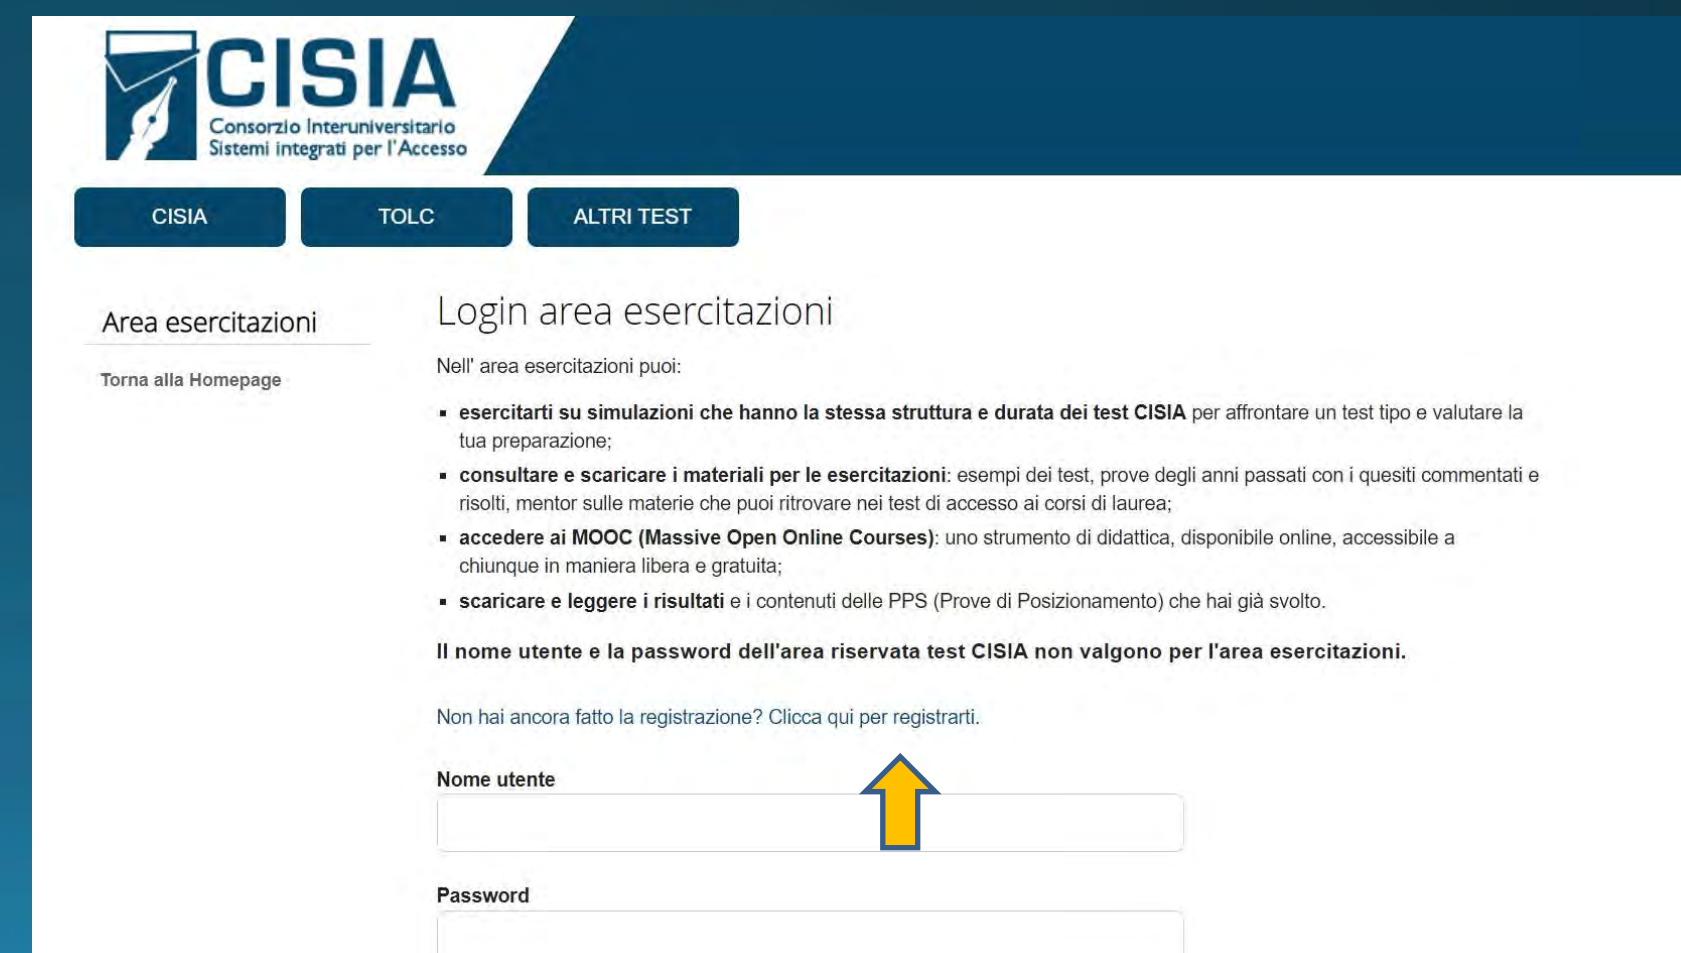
CISIA
Consorzio Interuniversitario
Sistemi integrati per l'Accesso

CISIA
TOLC
ALTRI TEST

Area esercitazioni

Torna alla Homepage

Login area esercitazioni

Nell' area esercitazioni puoi:

- **esercitarti su simulazioni che hanno la stessa struttura e durata dei test CISIA** per affrontare un test tipo e valutare la tua preparazione;
- **consultare e scaricare i materiali per le esercitazioni**: esempi dei test, prove degli anni passati con i quesiti commentati e risolti, mentor sulle materie che puoi ritrovare nei test di accesso ai corsi di laurea;
- **accedere ai MOOC (Massive Open Online Courses)**: uno strumento di didattica, disponibile online, accessibile a chiunque in maniera libera e gratuita;
- **scaricare e leggere i risultati** e i contenuti delle PPS (Prove di Posizionamento) che hai già svolto.

**Il nome utente e la password dell'area riservata test CISIA non valgono per l'area esercitazioni.**

Non hai ancora fatto la registrazione? Clicca qui per registrarti.

Nome utente

Password